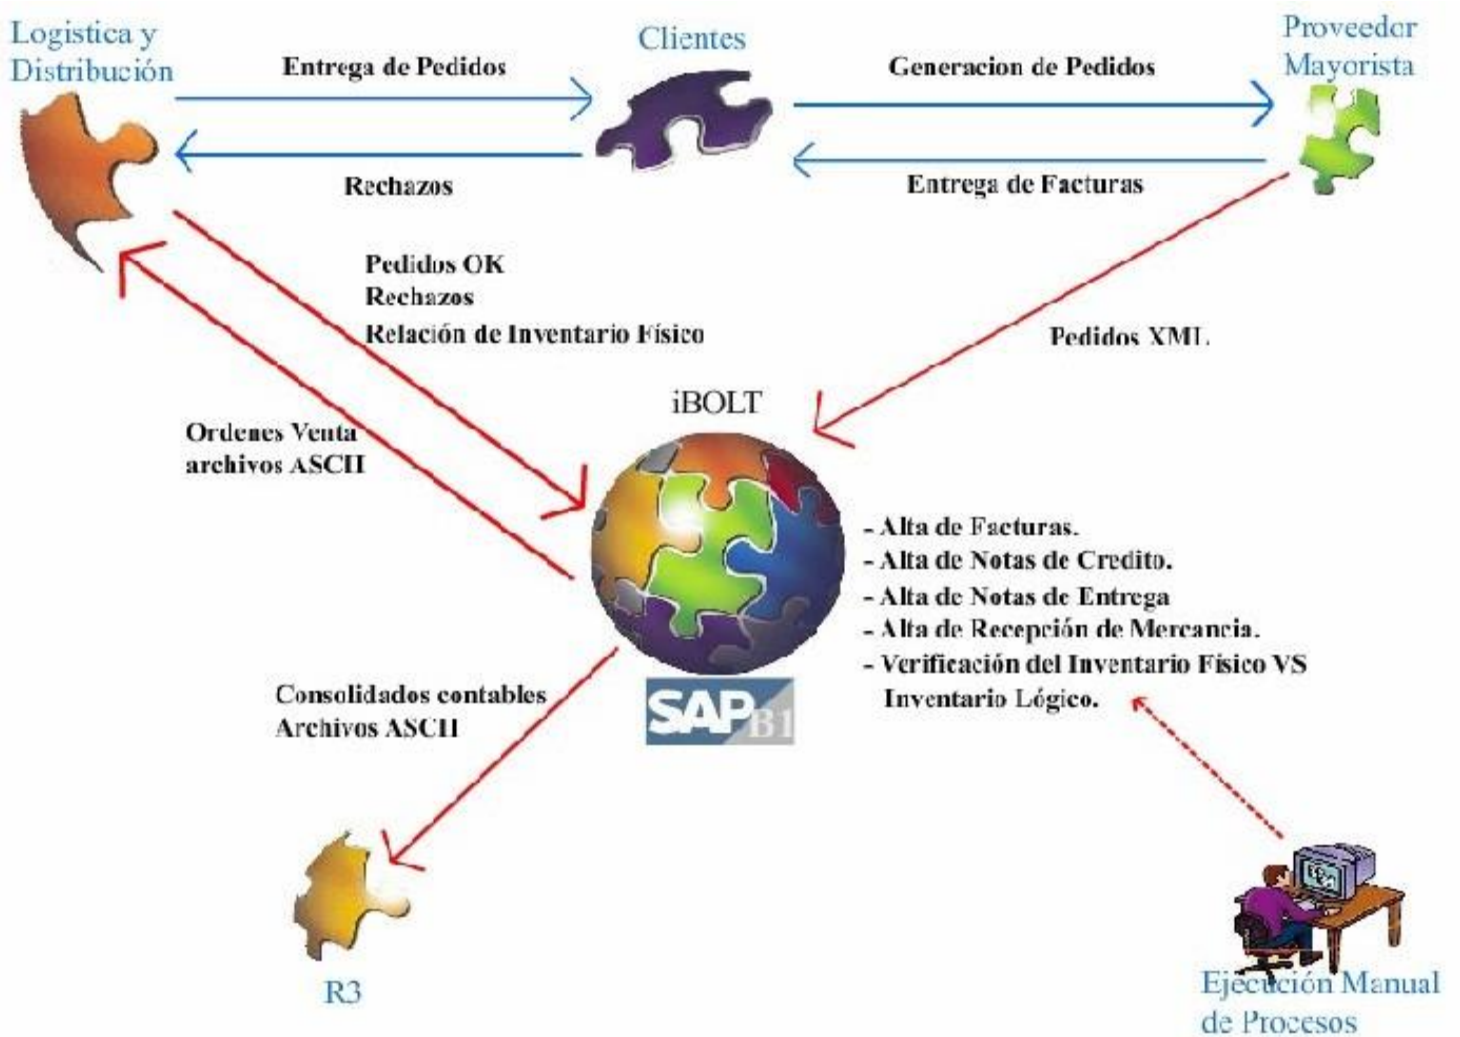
Logistica y Distribución

Entrega de Pedidos

Clientes

Generacion de Pedidos

Proveedor Mayorista

Rechazos

Entrega de Facturas

Pedidos OK
Rechazos
Relación de Inventario Físico

Pedidos XML

iBOLT

Ordenes Venta archivos ASCII

- Alta de Facturas.
- Alta de Notas de Credito.
- Alta de Notas de Entrega
- Alta de Recepción de Mercancia.
- Verificación del Inventario Físico VS Inventario Lógico.

Consolidados contables Archivos ASCII

SAP B1

R3

Ejecución Manual de Procesos